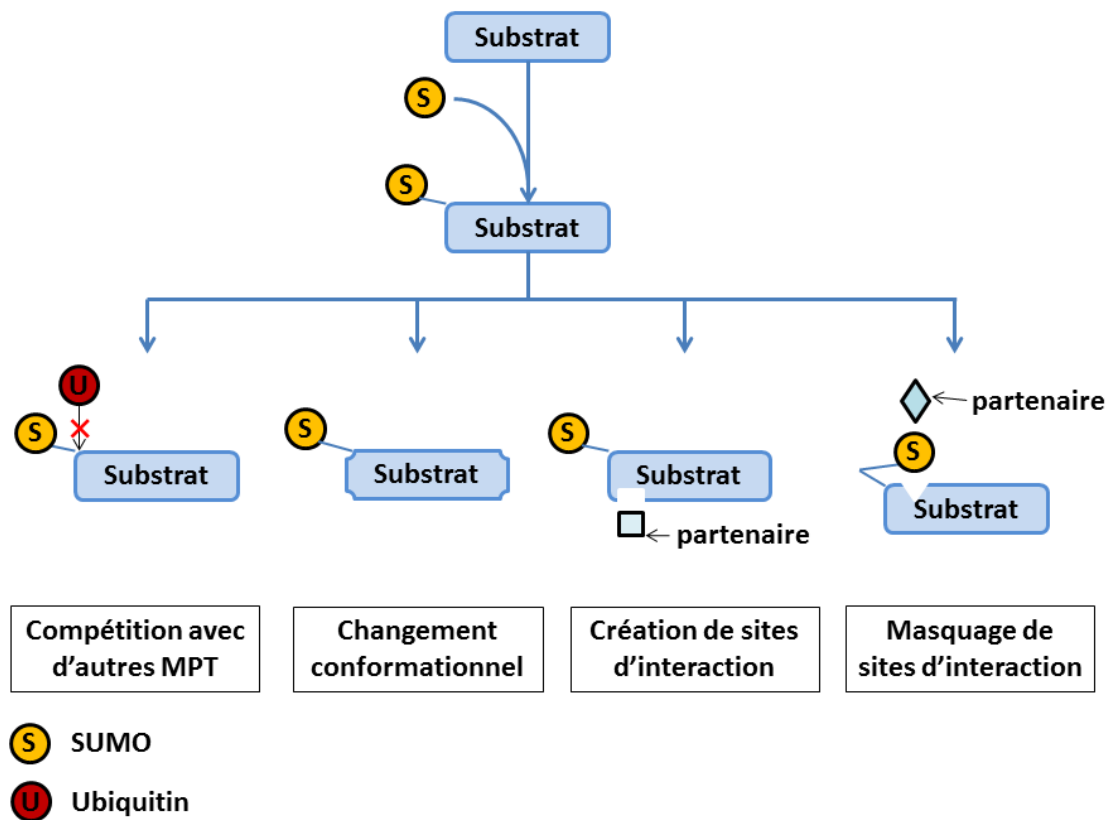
Substrat

S

S

Substrat

U

S

Substrat

S

Substrat

S

Substrat

partenaire

partenaire

S

Substrat

Compétition avec d'autres MPT

Changement conformationnel

Création de sites d'interaction

Masquage de sites d'interaction

S SUMO

U Ubiquitin